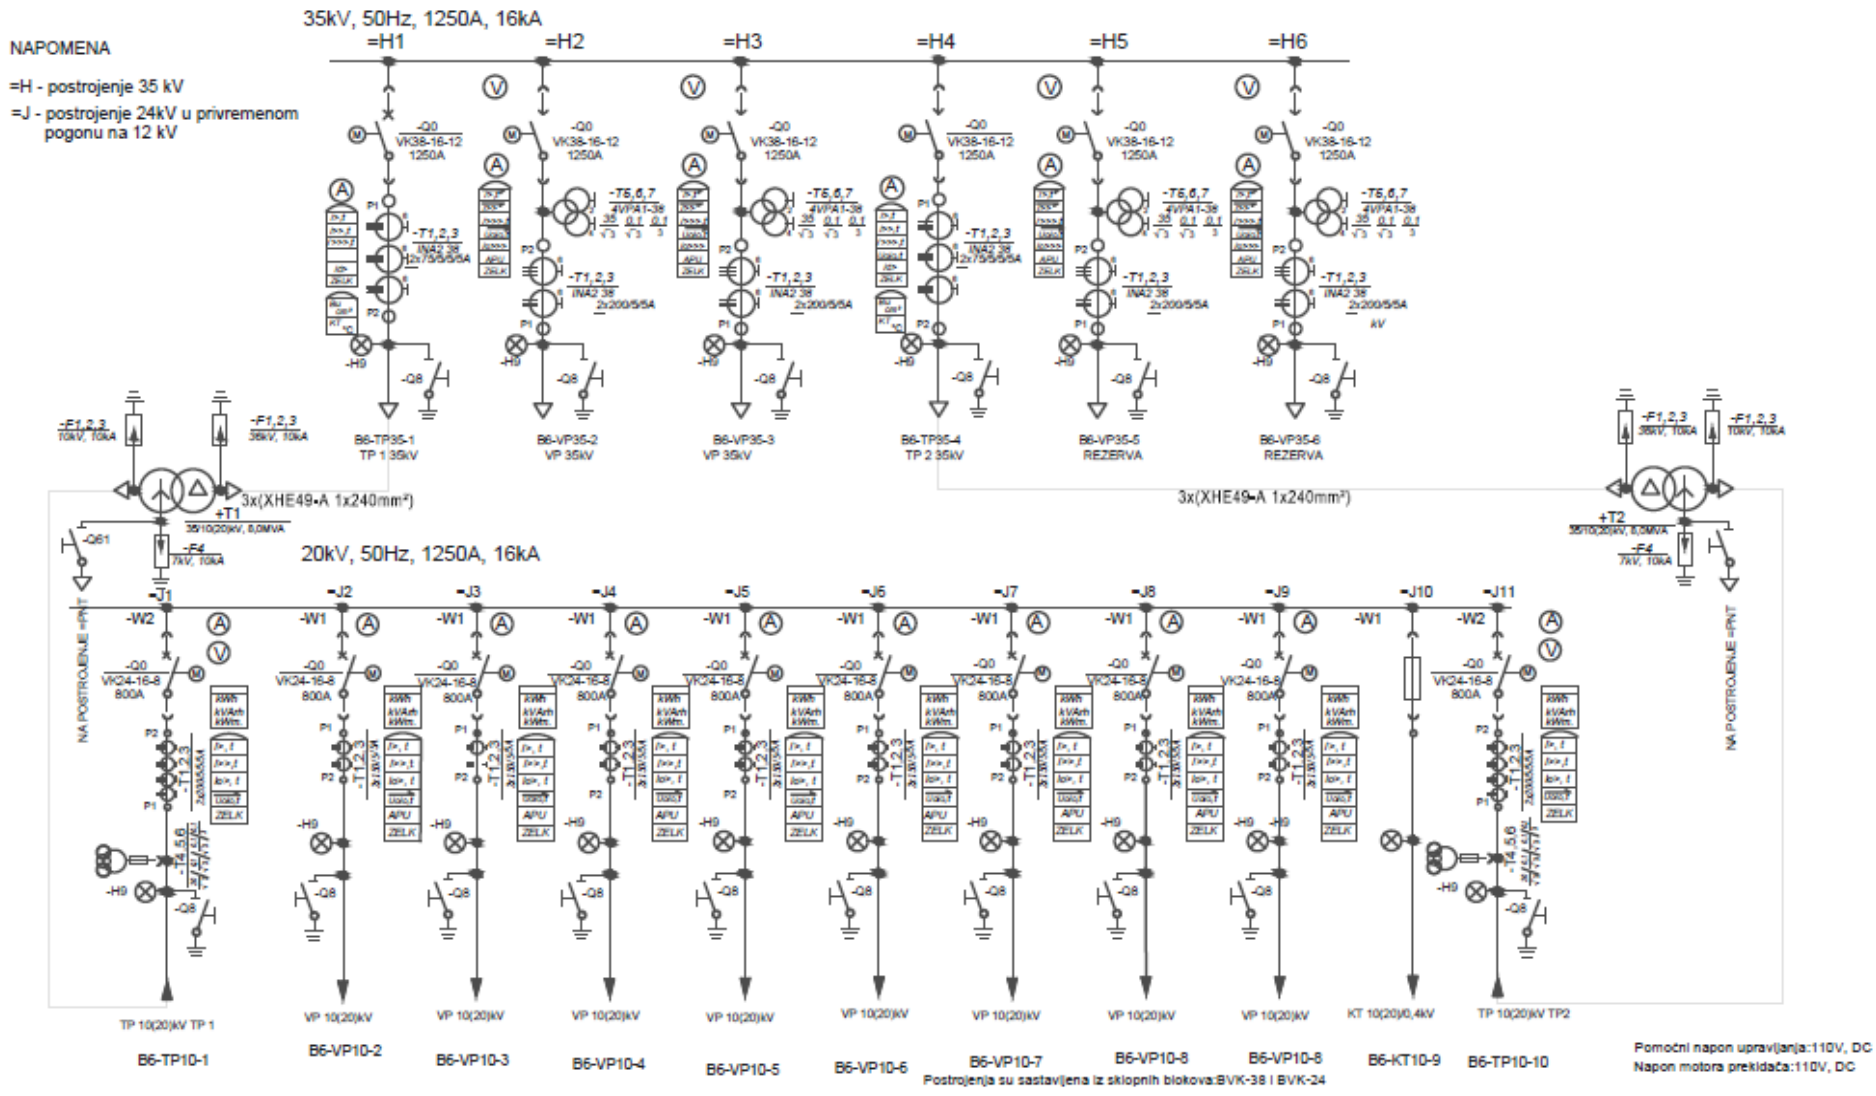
NAPOMENA

=H - postrojenje 35 kV
=J - postrojenje 24kV u privremenom pogonu na 12 kV

35kV, 50Hz, 1250A, 16kA

=H1 =H2 =H3 =H4 =H5 =H6

-Q0 VK38-16-12 1250A
-Q0 VK38-16-12 1250A
-Q0 VK38-16-12 1250A
-Q0 VK38-16-12 1250A
-Q0 VK38-16-12 1250A
-Q0 VK38-16-12 1250A

-T5,6,7 4VPA1-38 $\frac{35}{\sqrt{3}}$ $\frac{0,1}{\sqrt{3}}$ $\frac{0,1}{3}$

-T1,2,3 INA2 38 2x75/5/5/5A
-T1,2,3 INA2 38 2x200/5/5A

-H9 -Q8

B6-TP35-1 TP 1 35kV
B6-VP35-2 VP 35kV
B6-VP35-3 VP 35kV
B6-TP35-4 TP 2 35kV
B6-VP35-5 REZERVA
B6-VP35-6 REZERVA

-F1,2,3 10kV, 10kA
-F1,2,3 35kV, 10kA
3x(XHE49-A 1x240mm²)
+T1 35/10(20)kV, 8,0MVA
-Q61
-F4 7kV, 10kA

3x(XHE49-A 1x240mm²)
+T2 35/10(20)kV, 8,0MVA
-F4 7kV, 10kA
-F1,2,3 35kV, 10kA
-F1,2,3 10kV, 10kA

20kV, 50Hz, 1250A, 16kA

=J1 =J2 =J3 =J4 =J5 =J6 =J7 =J8 =J9 =J10 =J11
-W2 -W1 -W1 -W1 -W1 -W1 -W1 -W1 -W1 -W1 -W2

-Q0 VK24-16-8 800A

kWh kVArh kWm.
I>, t I>>, t Io>, t Uo>, t APU ZELK

-T1,2,3
-T4,5,6

NA POSTROJENJE =PNT
NA POSTROJENJE =PNT

-H9 -Q8

TP 10(20)kV TP 1
VP 10(20)kV
VP 10(20)kV
VP 10(20)kV
VP 10(20)kV
VP 10(20)kV
VP 10(20)kV
VP 10(20)kV
VP 10(20)kV
KT 10(20)/0,4kV
TP 10(20)kV TP2

B6-TP10-1 B6-VP10-2 B6-VP10-3 B6-VP10-4 B6-VP10-5 B6-VP10-6 B6-VP10-7 B6-VP10-8 B6-VP10-8 B6-KT10-9 B6-TP10-10

Postrojenja su sastavljena iz sklopnih blokova:BVK-38 i BVK-24

Pomoćni napon upravljanja:110V, DC
Napon motora prekidača:110V, DC